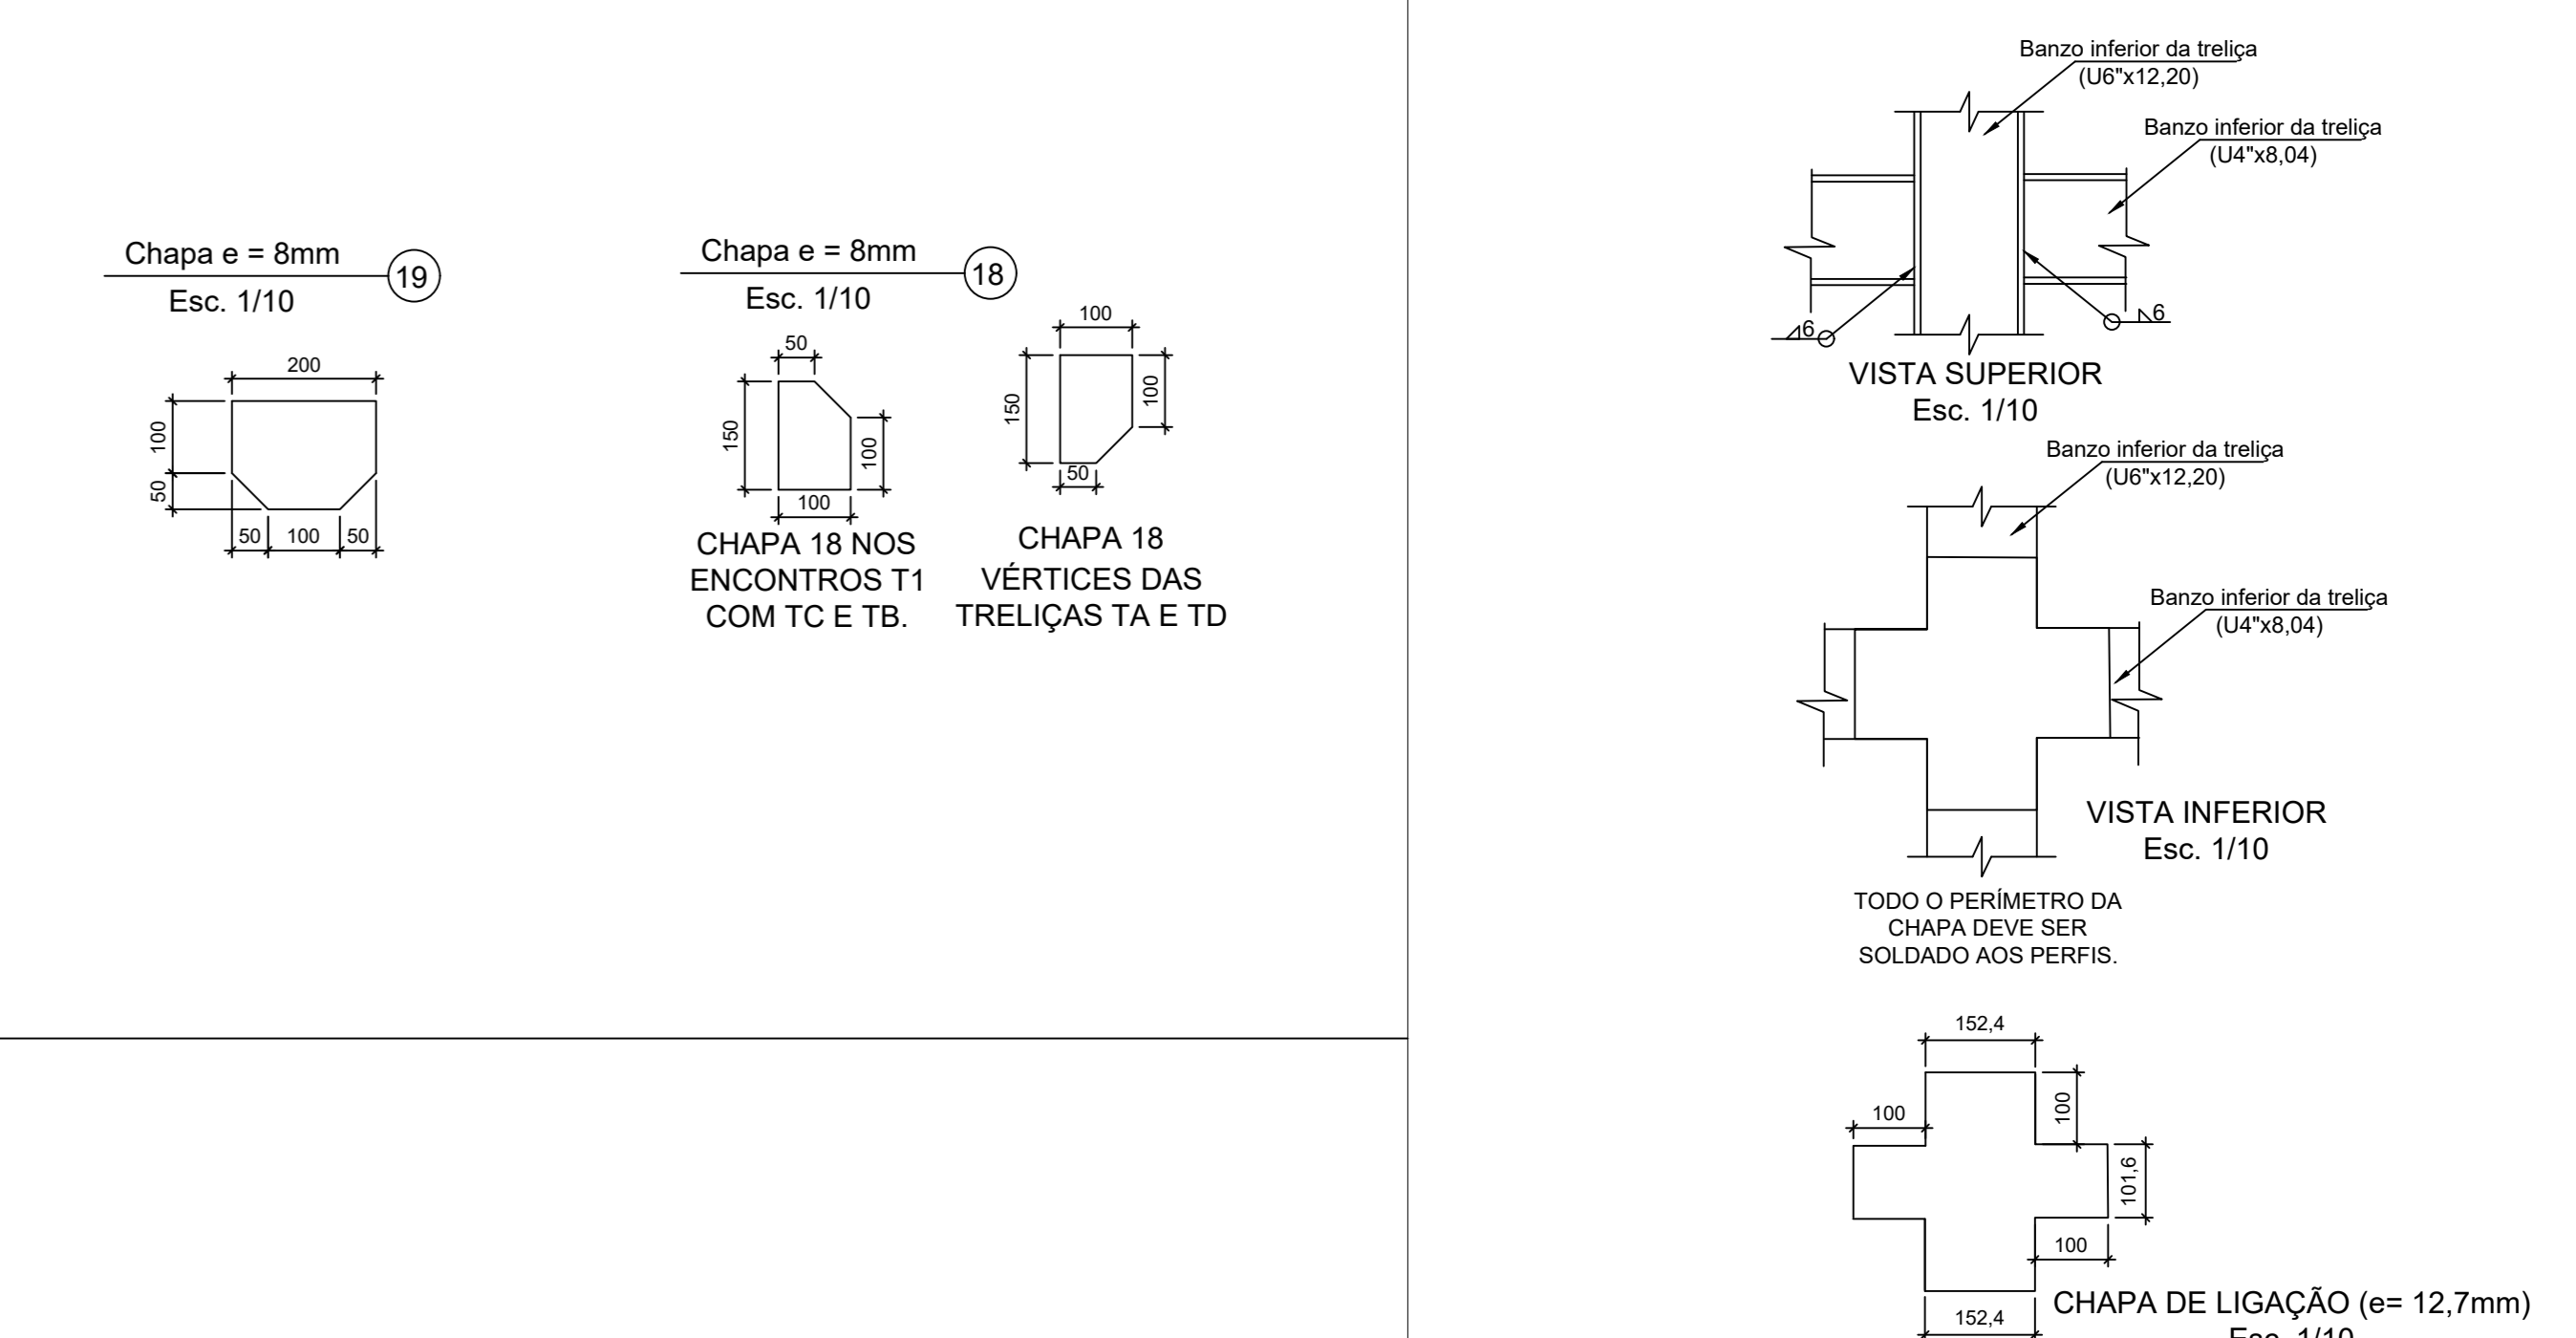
Chapa e = 8mm
19
Esc. 1/10

200
100
50
50
100
50

Chapa e = 8mm
18
Esc. 1/10

50
150
100
100
CHAPA 18 NOS ENCONTROS T1 COM TC E TB.

100
150
100
50
CHAPA 18 VÉRTICES DAS TRELIÇAS TA E TD

Banzo inferior da treliça (U6"x12,20)
Banzo inferior da treliça (U4"x8,04)
6
6
VISTA SUPERIOR
Esc. 1/10

Banzo inferior da treliça (U6"x12,20)
Banzo inferior da treliça (U4"x8,04)
VISTA INFERIOR
Esc. 1/10

TODO O PERÍMETRO DA CHAPA DEVE SER SOLDADO AOS PERFIS.

152,4
100
100
101,6
100
152,4
CHAPA DE LIGAÇÃO (e= 12,7mm)
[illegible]